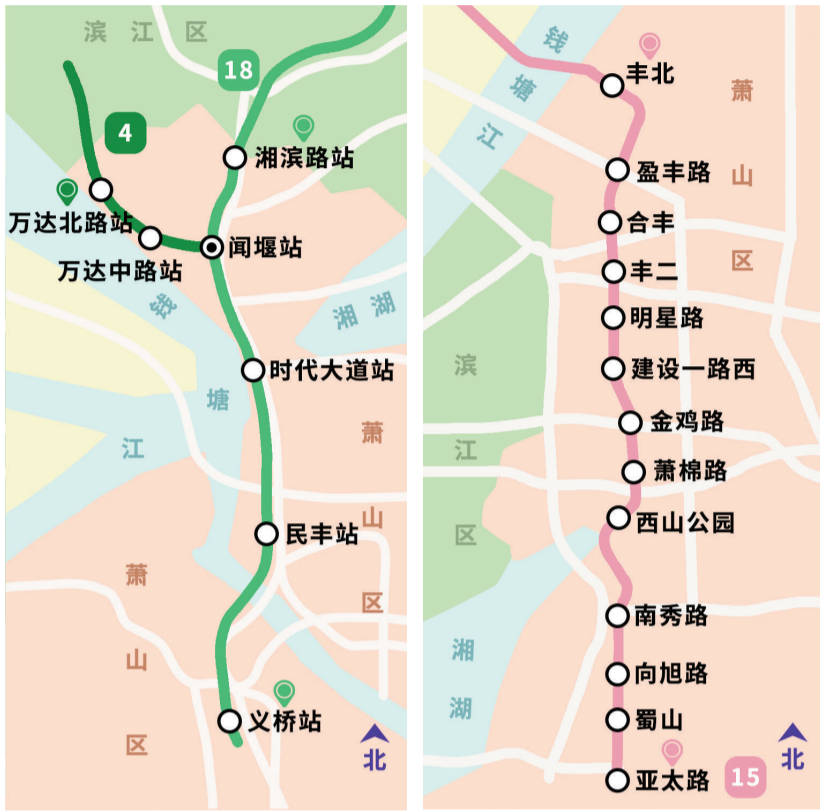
滨江区
18
4
湘滨路站
万达北路站
闻堰站
万达中路站
钱
湘湖
时代大道站
塘
江
萧
山
区
民丰站
萧
山
区
义桥站
北

钱
塘
江
丰北
萧
山
区
盈丰路
合丰
丰二
明星路
滨
江
区
建设一路西
金鸡路
萧棉路
西山公园
湘
湖
南秀路
向旭路
蜀山
亚太路
15
北